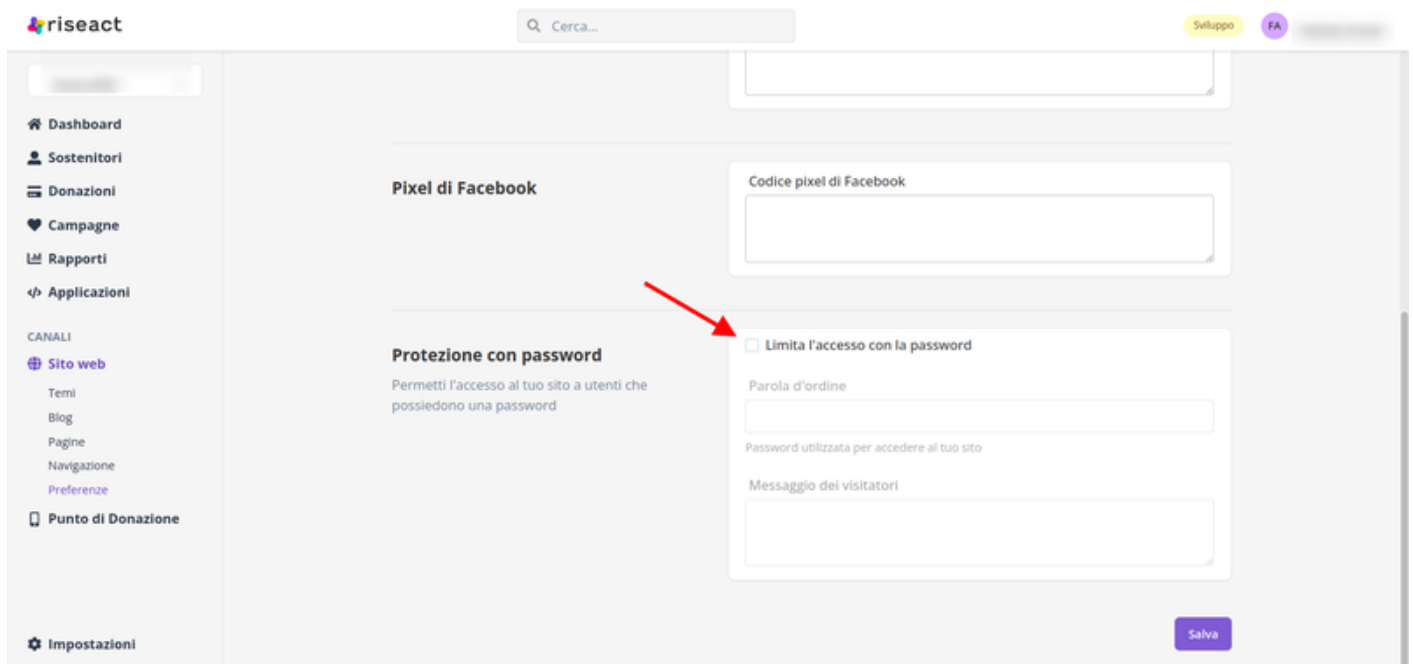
riseact

Cerca...

Sviluppo

FA

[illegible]

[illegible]

Dashboard
Sostenitori
Donazioni
Campagne
Rapporti
Applicazioni

CANALI
Sito web
Temi
Blog
Pagine
Navigazione
Preferenze
Punto di Donazione

Impostazioni

Pixel di Facebook

Codice pixel di Facebook

Protezione con password

Permetti l'accesso al tuo sito a utenti che possiedono una password

Limita l'accesso con la password

Parola d'ordine

Password utilizzata per accedere al tuo sito

Messaggio dei visitatori

Salva